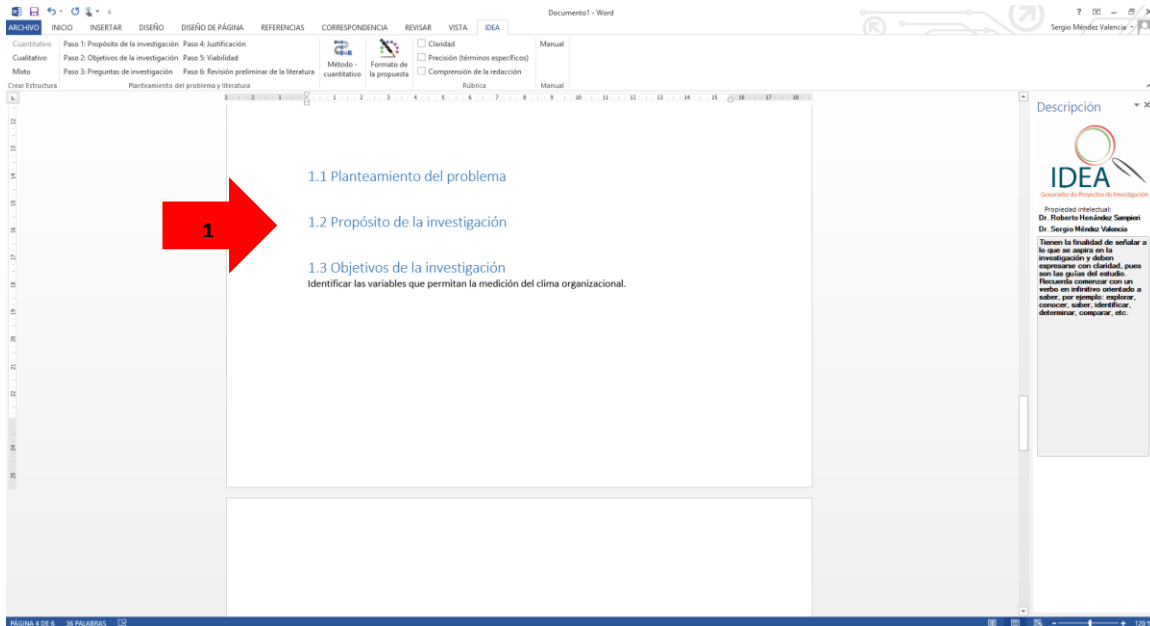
ARCHIVO INICIO INSERTAR DISEÑO DISEÑO DE PÁGINA REFERENCIAS CORRESPONDENCIA REVISAR VISTA IDEA

Documento1 - Word

Sergio Méndez Valencia

Cuantitativo Cualitativo Mixto
Crear Estructura

Paso 1: Propósito de la investigación Paso 4: Justificación
Paso 2: Objetivos de la investigación Paso 5: Viabilidad
Paso 3: Preguntas de investigación Paso 6: Revisión preliminar de la literatura
Planteamiento del problema y literatura

Método - cuantitativo

Formato de la propuesta

Claridad
Precisión (términos específicos)
Comprensión de la redacción
Rúbrica

Manual
Manual

1

1.1 Planteamiento del problema

1.2 Propósito de la investigación

1.3 Objetivos de la investigación
Identificar las variables que permitan la medición del clima organizacional.

Descripción

IDEA
Generador de Proyectos de Investigación

Propiedad intelectual:
Dr. Roberto Hernández Sampieri
Dr. Sergio Méndez Valencia

Tienen la finalidad de señalar a lo que se aspira en la investigación y deben expresarse con claridad, pues son las guías del estudio. Recuerda comenzar con un verbo en infinitivo orientado a saber, por ejemplo: explorar, conocer, saber, identificar, determinar, comparar, etc.

PÁGINA 4 DE 6 36 PALABRAS

120 %